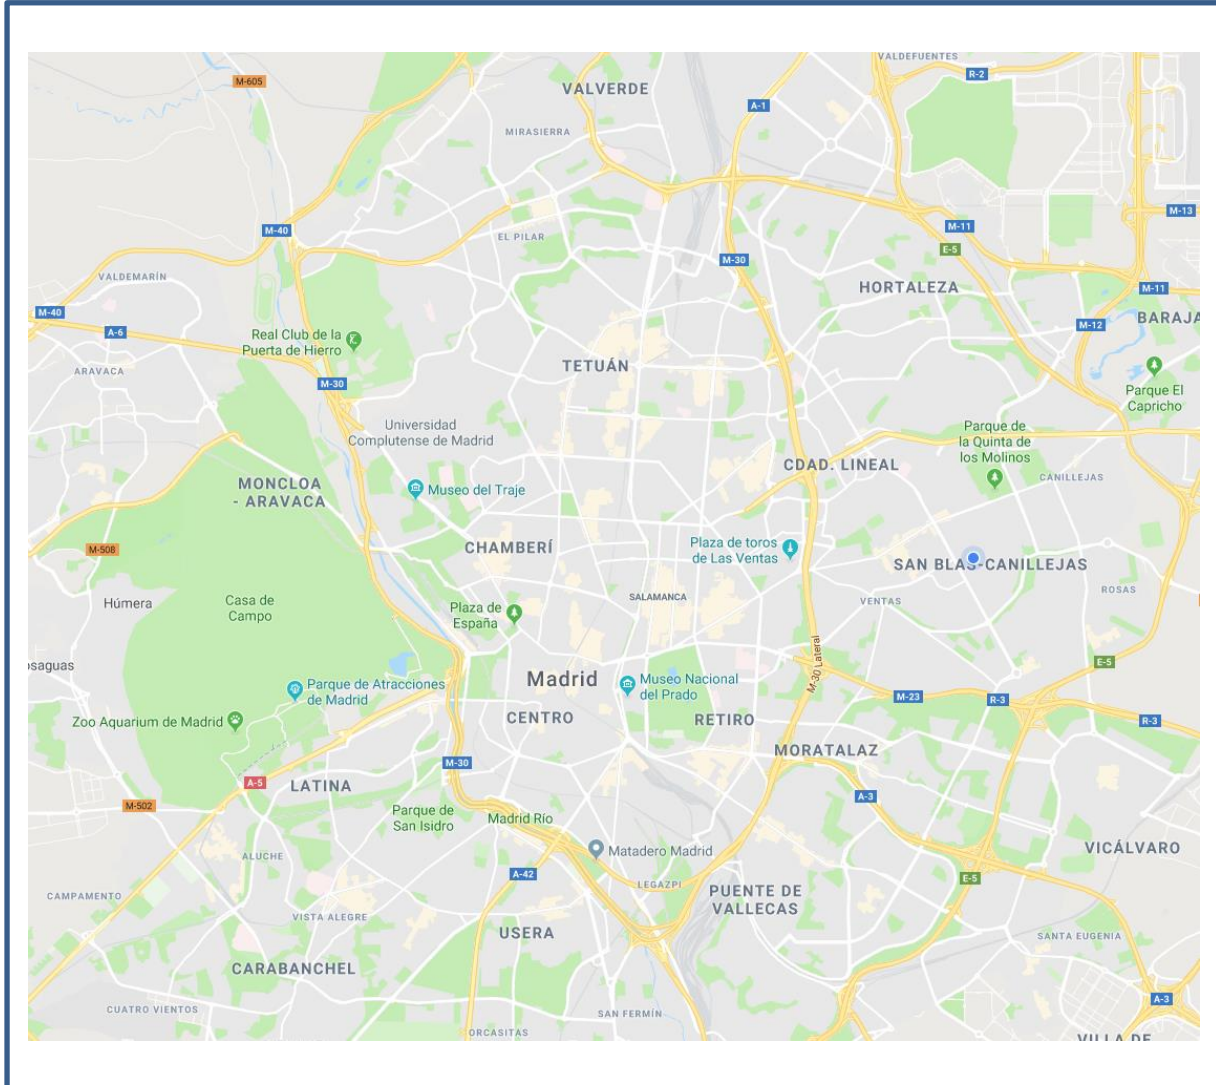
M-605
VALVERDE
VALDEFUENTES
R-2
A-1
MIRASIERRA
M-13
M-11
E-5
M-40
EL PILAR
M-30
HORTALEZA
VALDEMARÍN
M-11
M-40
A-6
M-12
BARAJA
Real Club de la Puerta de Hierro
ARAVACA
TETUÁN
Parque El Capricho
M-30
Universidad Complutense de Madrid
Parque de la Quinta de los Molinos
CDAD. LINEAL
CANILLEJAS
MONCLOA - ARAVACA
Museo del Traje
M-508
CHAMBERÍ
Plaza de toros de Las Ventas
SAN BLAS-CANILLEJAS
Húmera
Casa de Campo
Plaza de España
SALAMANCA
VENTAS
ROSAS
saguas
E-5
Parque de Atracciones de Madrid
Madrid
Museo Nacional del Prado
M-30 Lateral
M-23
R-3
R-3
Zoo Aquarium de Madrid
CENTRO
RETIRO
MORATALAZ
A-5
LATINA
M-30
M-502
A-3
Parque de San Isidro
Madrid Río
ALUCHE
Matadero Madrid
VICÁLVARO
A-42
LEGAZPI
PUENTE DE VALLECAS
CAMPAMENTO
E-5
VISTA ALEGRE
USERA
SANTA EUGENIA
CARABANCHEL
A-3
CUATRO VIENTOS
SAN FERMÍN
ORCASITAS
VILLA DE